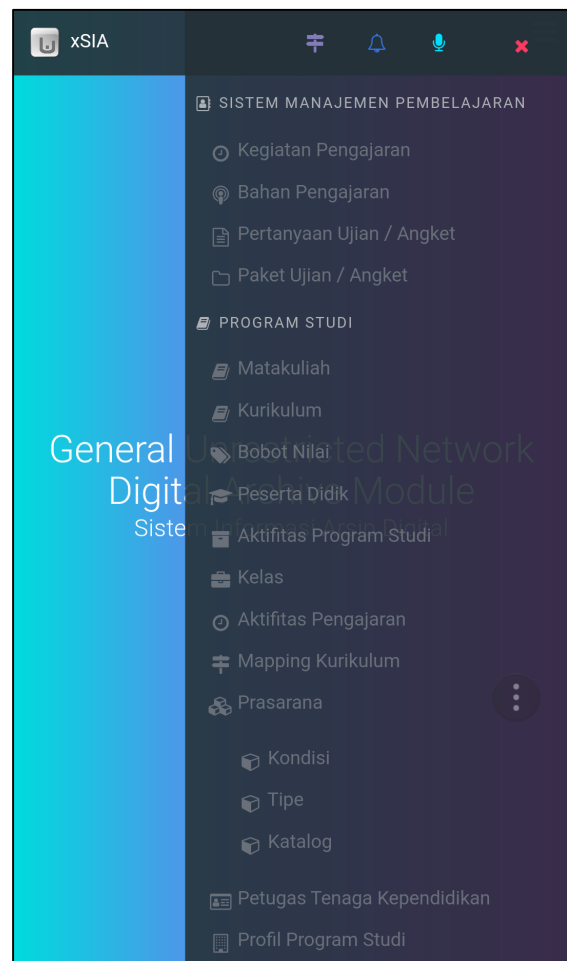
xSIA

SISTEM MANAJEMEN PEMBELAJARAN

Kegiatan Pengajaran

Bahan Pengajaran

Pertanyaan Ujian / Angket

Paket Ujian / Angket

PROGRAM STUDI

Matakuliah

Kurikulum

Bobot Nilai

Peserta Didik

Aktifitas Program Studi

Kelas

Aktifitas Pengajaran

Mapping Kurikulum

Prasarana

Kondisi

Tipe

Katalog

Petugas Tenaga Kependidikan

Profil Program Studi

General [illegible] Network
Digit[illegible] Module
Siste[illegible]